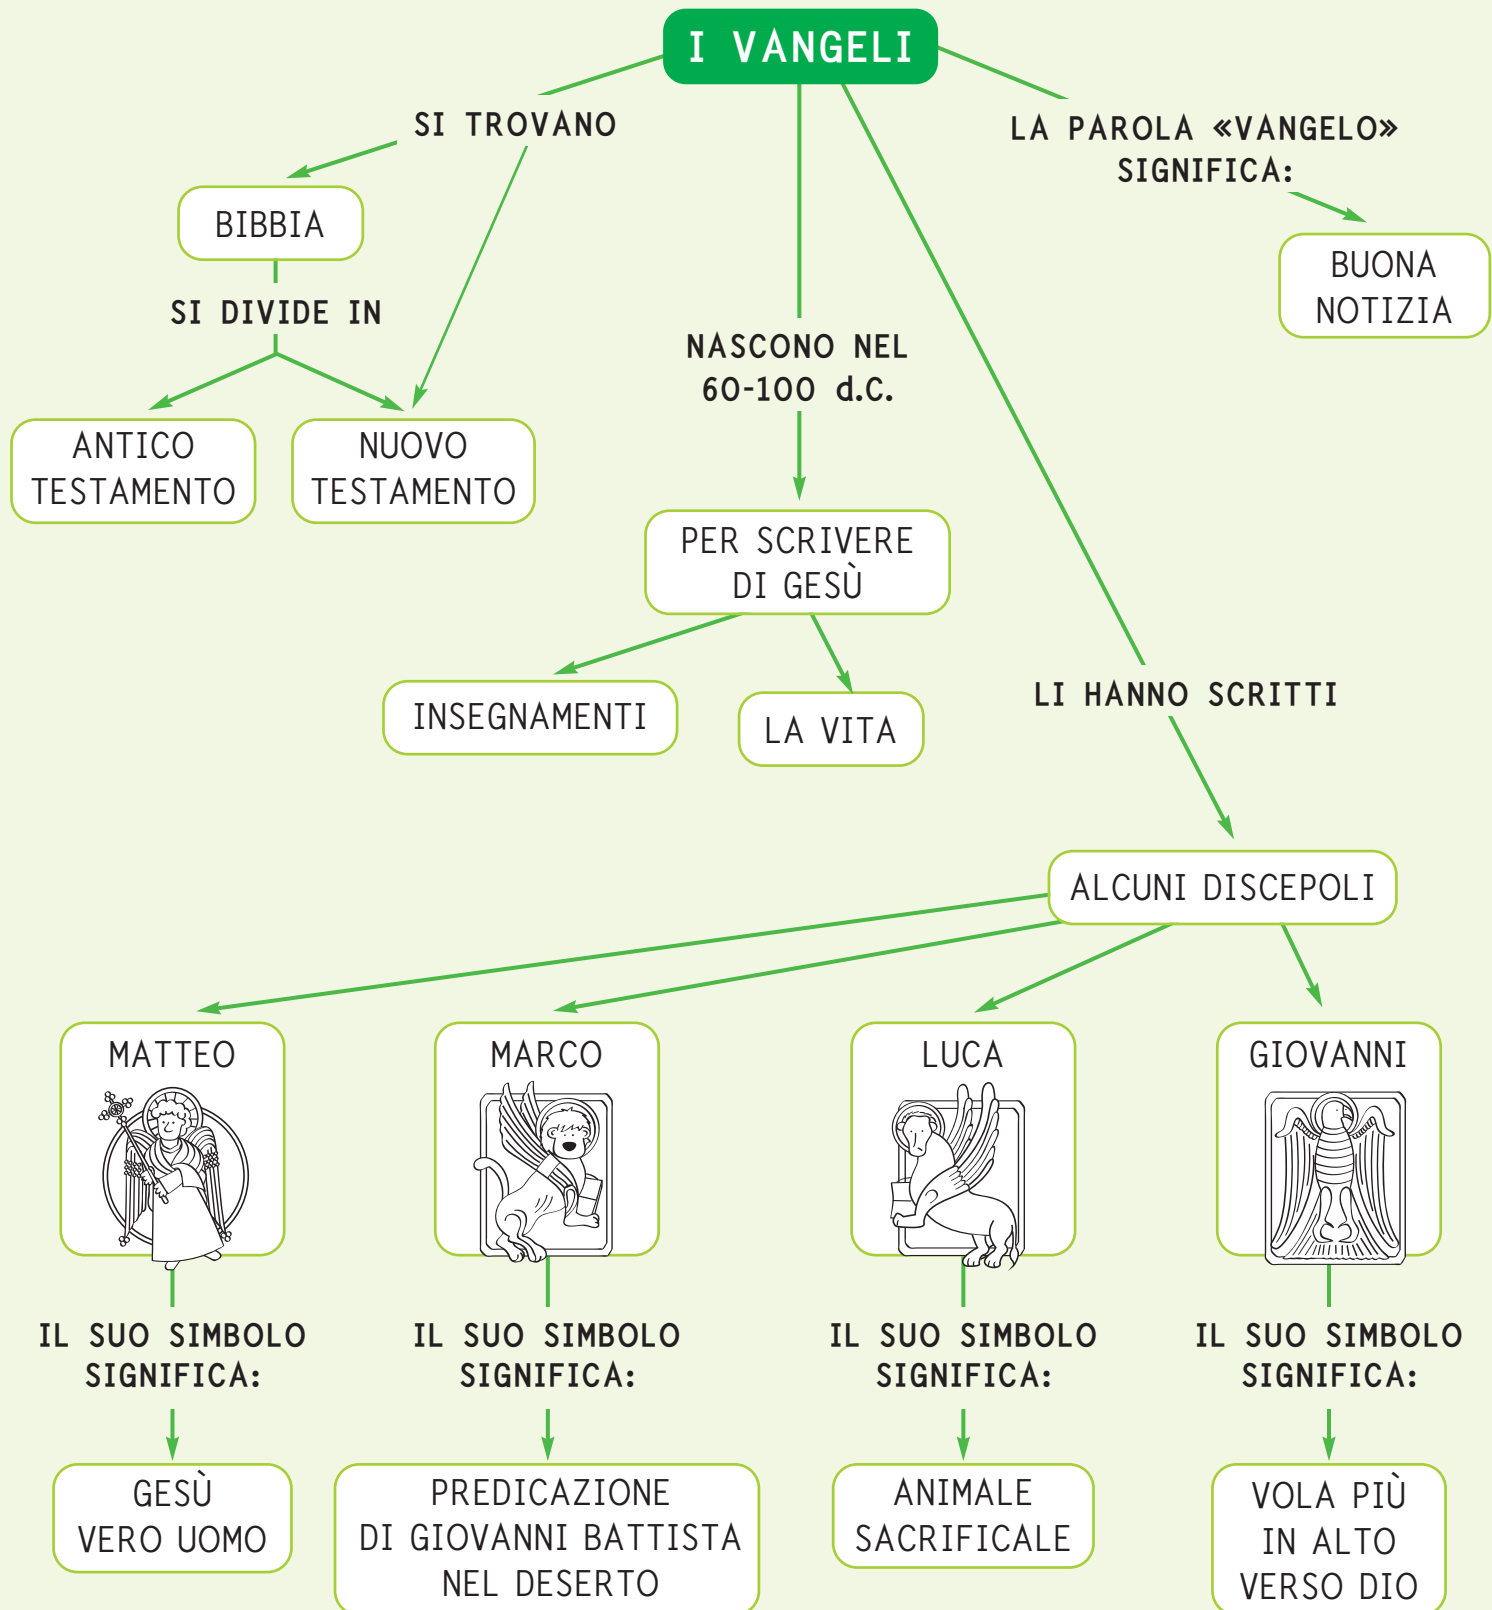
I VANGELI

SI TROVANO

BIBBIA

SI DIVIDE IN

ANTICO TESTAMENTO

NUOVO TESTAMENTO

NASCONO NEL 60-100 d.C.

PER SCRIVERE DI GESÙ

INSEGNAMENTI

LA VITA

LA PAROLA «VANGELO» SIGNIFICA:

BUONA NOTIZIA

LI HANNO SCRITTI

ALCUNI DISCEPOLI

MATTEO

MARCO

LUCA

GIOVANNI

IL SUO SIMBOLO SIGNIFICA:

GESÙ VERO UOMO

IL SUO SIMBOLO SIGNIFICA:

PREDICAZIONE DI GIOVANNI BATTISTA NEL DESERTO

IL SUO SIMBOLO SIGNIFICA:

ANIMALE SACRIFICALE

IL SUO SIMBOLO SIGNIFICA:

VOLA PIÙ IN ALTO VERSO DIO